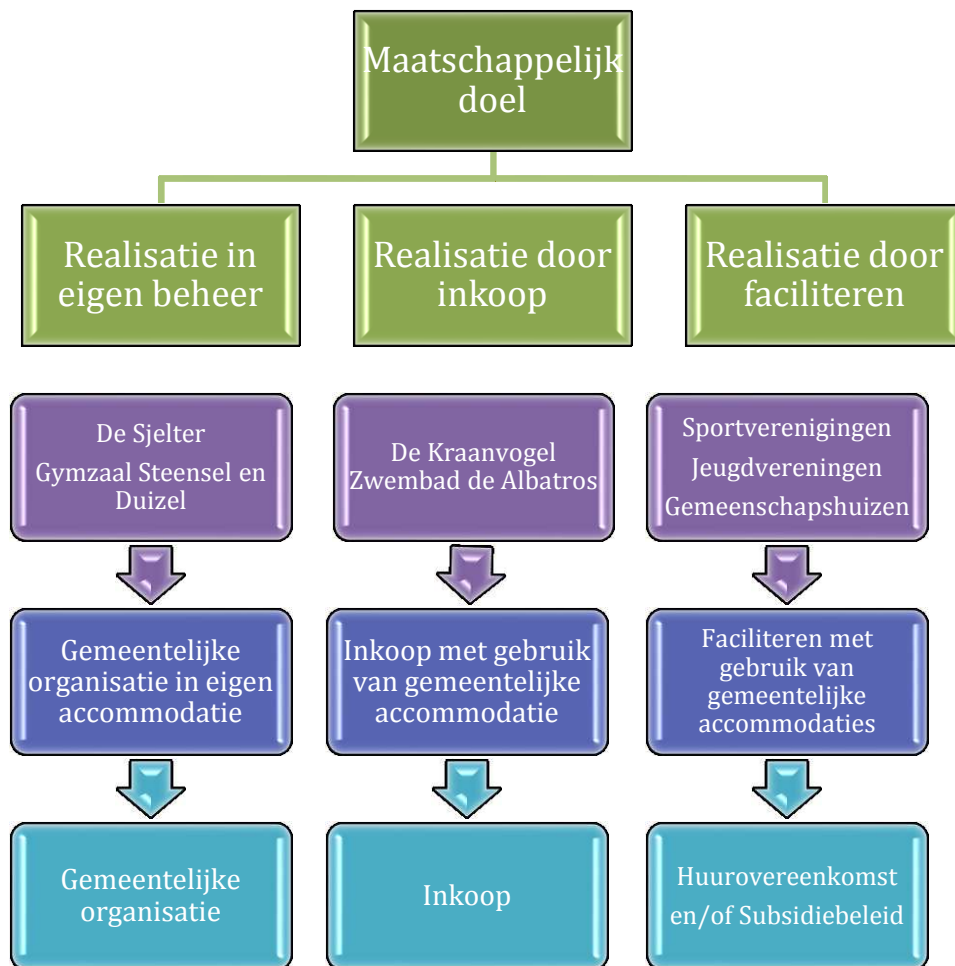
Maatschappelijk doel

Realisatie in eigen beheer

Realisatie door inkoop

Realisatie door faciliteren

De Sjelter
Gymzaal Steensel en Duizel

Gemeentelijke organisatie in eigen accommodatie

Gemeentelijke organisatie

De Kraanvogel
Zwembad de Albatros

Inkoop met gebruik van gemeentelijke accommodatie

Inkoop

Sportverenigingen
Jeugdvereningen
Gemeenschapshuizen

Faciliteren met gebruik van gemeentelijke accommodaties

Huurovereenkomst en/of Subsidiebeleid